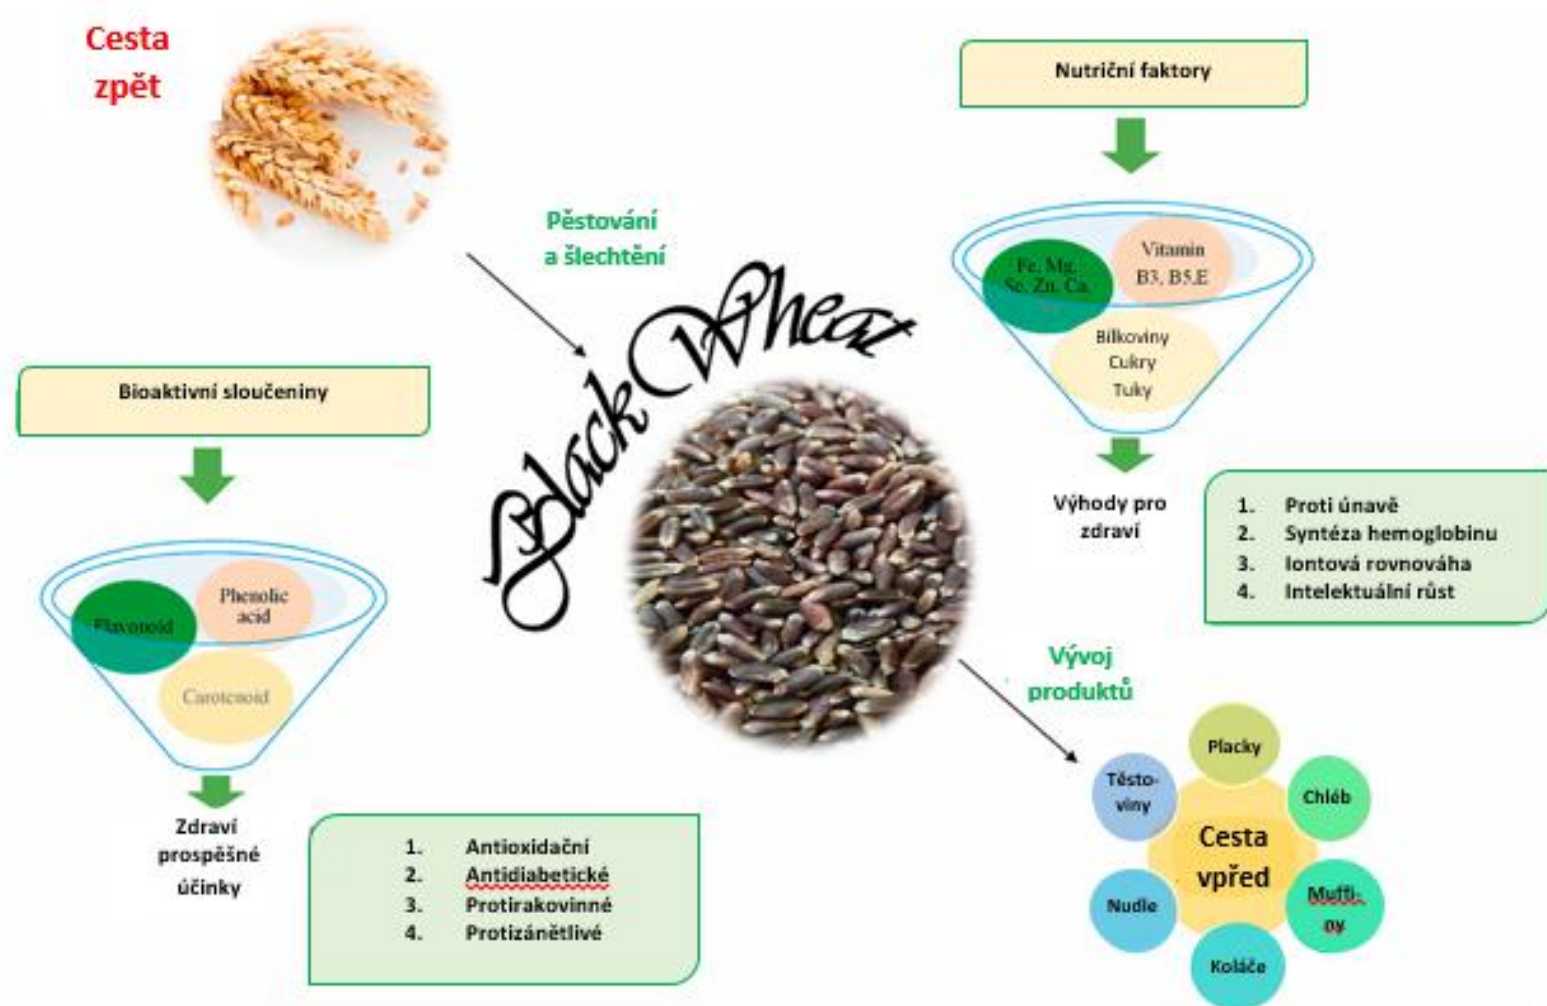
Cesta zpět

Pěstování a šlechtění

Black Wheat

Nutriční faktory

Fe, Mg, Se, Zn, Ca

Vitamin B3, B5,E

Bílkoviny Cukry Tuky

Výhody pro zdraví

1. Proti únavě
2. Syntéza hemoglobinu
3. Iontová rovnováha
4. Intelektuální růst

Bioaktivní sloučeniny

Flavonoid

Phenolic acid

Carotenoid

Zdraví prospěšné účinky

1. Antioxidační
2. Antidiabetické
3. Protirakovinné
4. Protizánětlivé

Vývoj produktů

Placky

Chléb

Těsto-viny

Cesta vpřed

Mufﬁ-ny

Nudle

Koláče